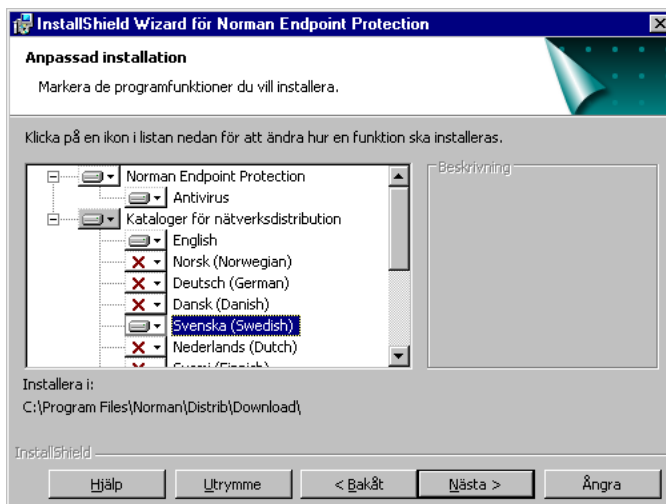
InstallShield Wizard för Norman Endpoint Protection

Anpassad installation

Markera de programfunktioner du vill installera.

Klicka på en ikon i listan nedan för att ändra hur en funktion ska installeras.

Norman Endpoint Protection
Antivirus
Kataloger för nätverksdistribution
English
Norsk (Norwegian)
Deutsch (German)
Dansk (Danish)
Svenska (Swedish)
Nederlands (Dutch)
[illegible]

Beskrivning

Installera i:
C:\Program Files\Norman\Distrib\Download\

InstallShield

Hjälp | Utrymme | < Bakåt | Nästa > | Ångra